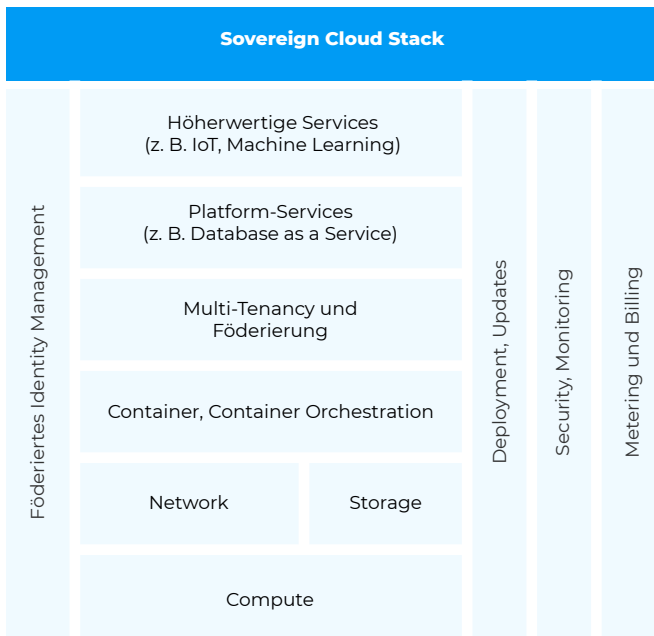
Sovereign Cloud Stack

Föderiertes Identity Management

Höherwertige Services
(z. B. IoT, Machine Learning)

Platform-Services
(z. B. Database as a Service)

Multi-Tenancy und Föderierung

Container, Container Orchestration

Network

Storage

Compute

Deployment, Updates

Security, Monitoring

Metering und Billing